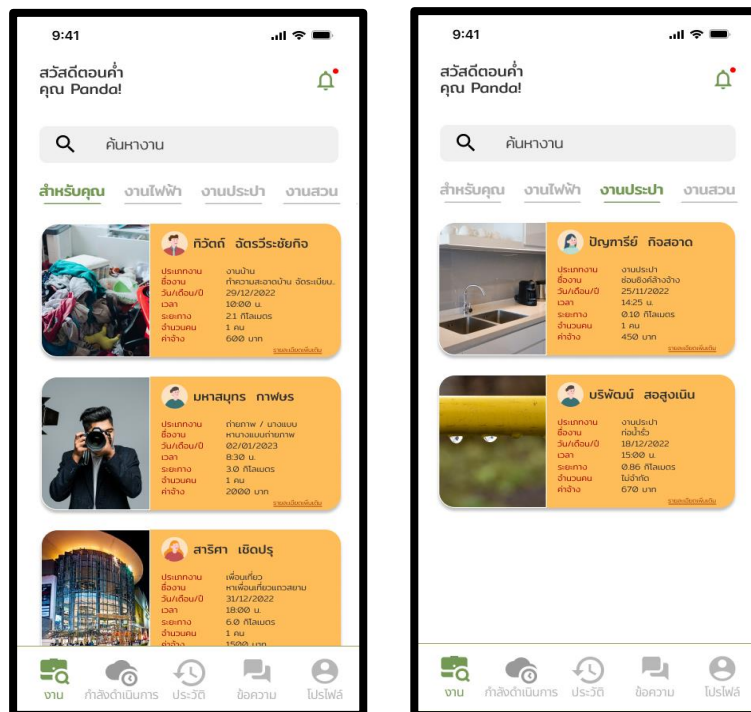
9:41

สวัสดีตอนค่ำ
คุณ Panda!

ค้นหางาน

สำหรับคุณ งานไฟฟ้า งานประปา งานสวน

ทิวัตถ์ ฉัตรวีระชัยกิจ

ประเภทงาน งานบ้าน
ชื่องาน ทำความสะอาดบ้าน จัดระเบียบ..
วัน/เดือน/ปี 29/12/2022
เวลา 10:00 น.
ระยะทาง 2.1 กิโลเมตร
จำนวนคน 1 คน
ค่าจ้าง 600 บาท
รายละเอียดเพิ่มเติม

มหาสมุทร กาฬพร

ประเภทงาน ถ่ายภาพ / นางแบบ
ชื่องาน หานางแบบถ่ายภาพ
วัน/เดือน/ปี 02/01/2023
เวลา 8:30 น.
ระยะทาง 3.0 กิโลเมตร
จำนวนคน 1 คน
ค่าจ้าง 2000 บาท
รายละเอียดเพิ่มเติม

สาริศา เชิดปรุ

ประเภทงาน เพื่อนเที่ยว
ชื่องาน หาเพื่อนเที่ยวแถวสยาม
วัน/เดือน/ปี 31/12/2022
เวลา 18:00 น.
ระยะทาง 6.0 กิโลเมตร
จำนวนคน 1 คน
ค่าจ้าง 1500 บาท

งาน กำลังดำเนินการ ประวัติ ข้อความ โปรไฟล์

9:41

สวัสดีตอนค่ำ
คุณ Panda!

ค้นหางาน

สำหรับคุณ งานไฟฟ้า งานประปา งานสวน

ปัญทรีย์ กิจสอาด

ประเภทงาน งานประปา
ชื่องาน ซ่อมซิงค์ล้างจาน
วัน/เดือน/ปี 25/11/2022
เวลา 14.25 น.
ระยะทาง 0.10 กิโลเมตร
จำนวนคน 1 คน
ค่าจ้าง 450 บาท
รายละเอียดเพิ่มเติม

บริพัตน์ สอสูงเนิน

ประเภทงาน งานประปา
ชื่องาน ท่อน้ำรั่ว
วัน/เดือน/ปี 18/12/2022
เวลา 15:00 น.
ระยะทาง 0.86 กิโลเมตร
จำนวนคน ไม่จำกัด
ค่าจ้าง 670 บาท
รายละเอียดเพิ่มเติม

งาน กำลังดำเนินการ ประวัติ ข้อความ โปรไฟล์